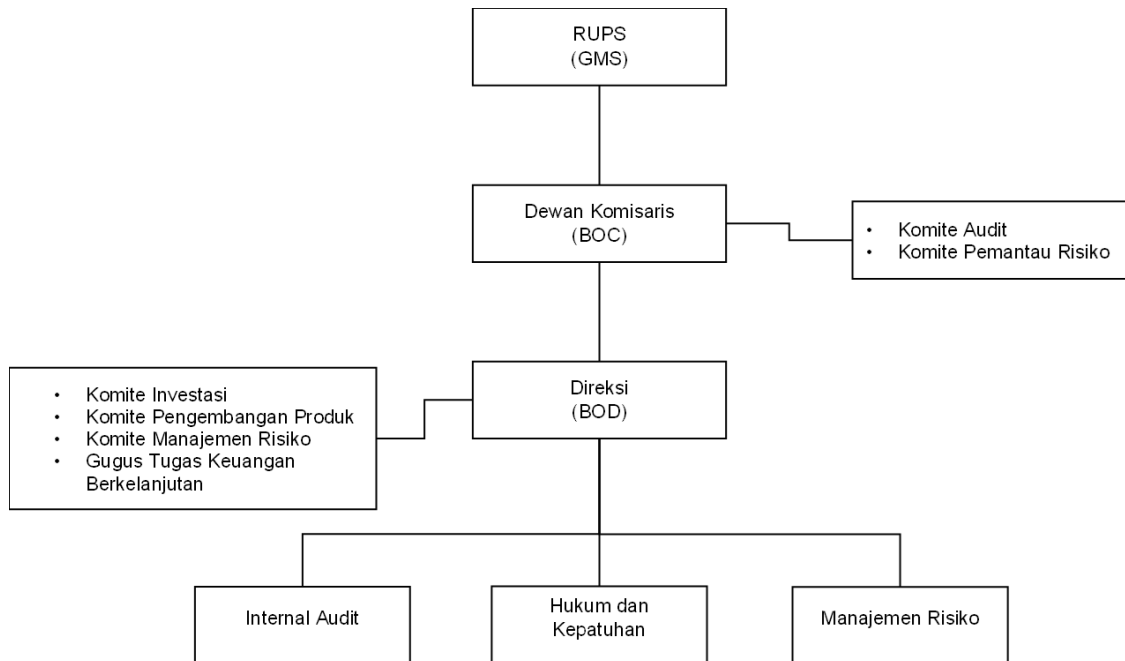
RUPS
(GMS)

Dewan Komisaris
(BOC)

- Komite Audit
- Komite Pemantau Risiko

- Komite Investasi
- Komite Pengembangan Produk
- Komite Manajemen Risiko
- Gugus Tugas Keuangan Berkelanjutan

Direksi
(BOD)

Internal Audit

Hukum dan Kepatuhan

Manajemen Risiko